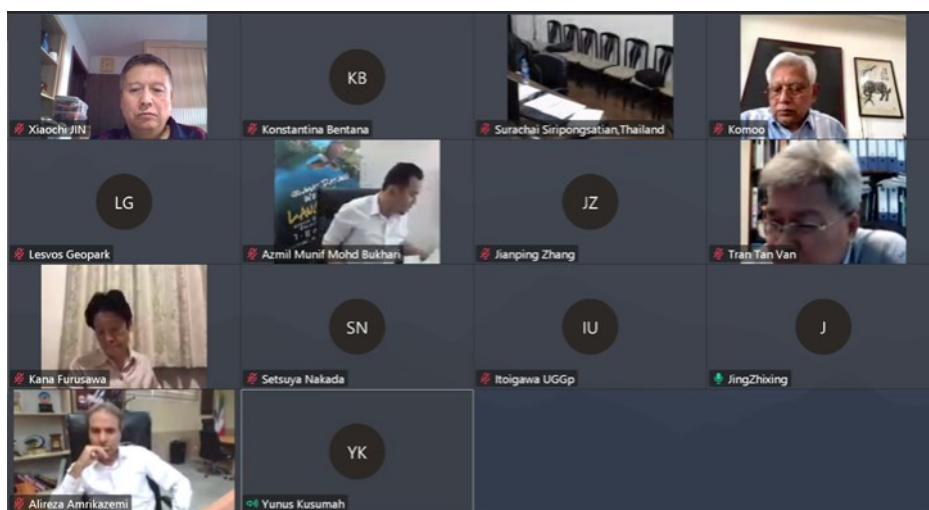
Xiaochi JIN

KB
Konstantina Bentana

Surachai Siripongsatian,Thailand

Komoo

LG
Lesvos Geopark

Azmil Munif Mohd Bukhari

JZ
Jianping Zhang

Tran Tan Van

Kana Furusawa

SN
Setsuya Nakada

IU
Itoigawa UGGp

J
JingZhixing

Alireza Amrikazemi

YK
Yunus Kusumah